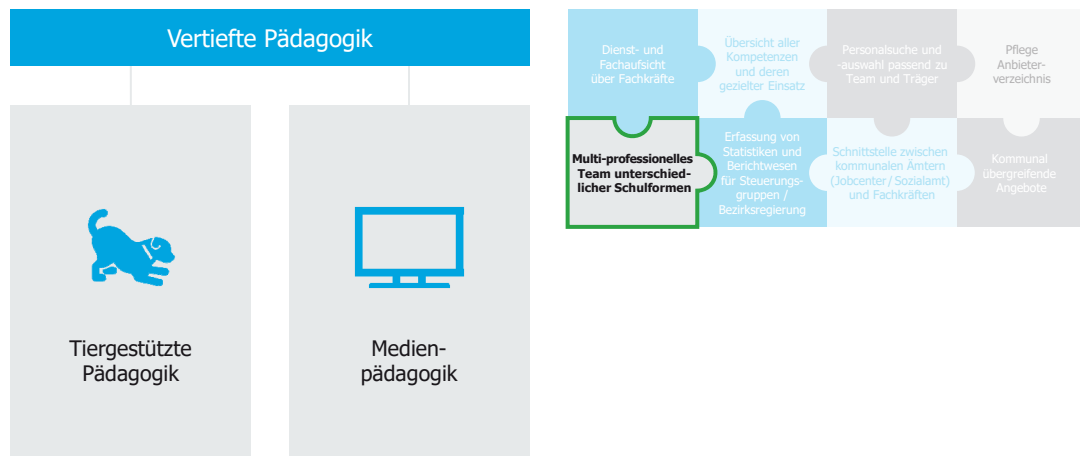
Vertiefte Pädagogik

Tiergestützte Pädagogik

Medienpädagogik

Dienst- und Fachaufsicht über Fachkräfte

Übersicht aller Kompetenzen und deren gezielter Einsatz

Personalsuche und -auswahl passend zu Team und Träger

Pflege Anbieterverzeichnis

Multi-professionelles Team unterschiedlicher Schulformen

Erfassung von Statistiken und Berichtwesen für Steuerungsgruppen / Bezirksregierung

Schnittstelle zwischen kommunalen Ämtern (Jobcenter / Sozialamt) und Fachkräften

Kommunal übergreifende Angebote